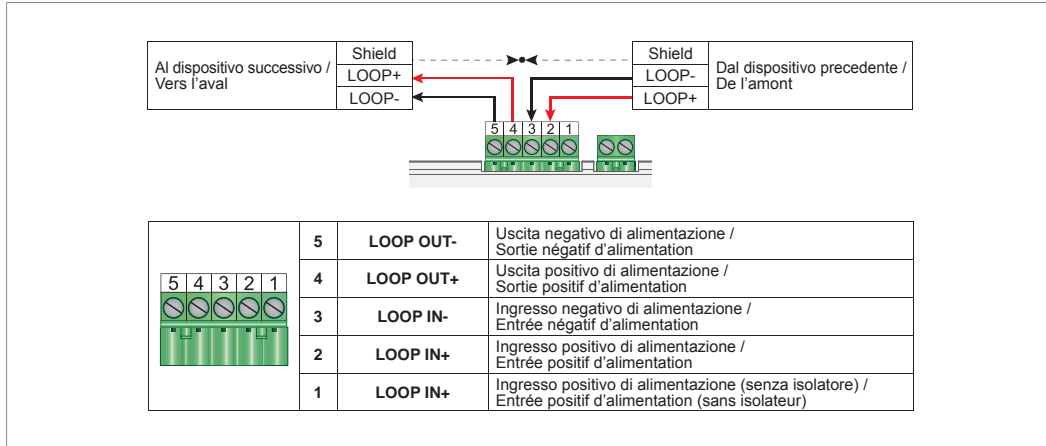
Al dispositivo successivo / Vers l'aval

Shield

LOOP+

LOOP-

Shield

LOOP-

LOOP+

Dal dispositivo precedente / De l'amont

5 4 3 2 1

5 4 3 2 1

| | | | |
|---|---|---|---|
| | 5 | LOOP OUT- | Uscita negativo di alimentazione / Sortie négatif d'alimentation |
| | 4 | LOOP OUT+ | Uscita positivo di alimentazione / Sortie positif d'alimentation |
| | 3 | LOOP IN- | Ingresso negativo di alimentazione / Entrée négatif d'alimentation |
| | 2 | LOOP IN+ | Ingresso positivo di alimentazione / Entrée positif d'alimentation |
| | 1 | LOOP IN+ | Ingresso positivo di alimentazione (senza isolatore) / Entrée positif d'alimentation (sans isolateur) |